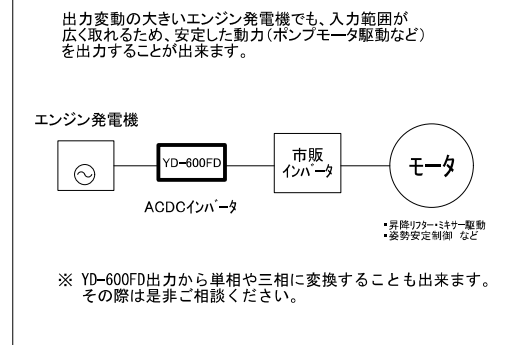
出力変動の大きいエンジン発電機でも、入力範囲が広く取れるため、安定した動力（ポンプモータ駆動など）を出力することが出来ます。

エンジン発電機

YD-600FD

ACDCｲﾝﾊﾞｰﾀ

市販
ｲﾝﾊﾞｰﾀ

モータ

•昇降リフター・ミキサー駆動
•姿勢安定制御 など

※ YD-600FD出力から単相や三相に変換することも出来ます。
その際は是非ご相談ください。